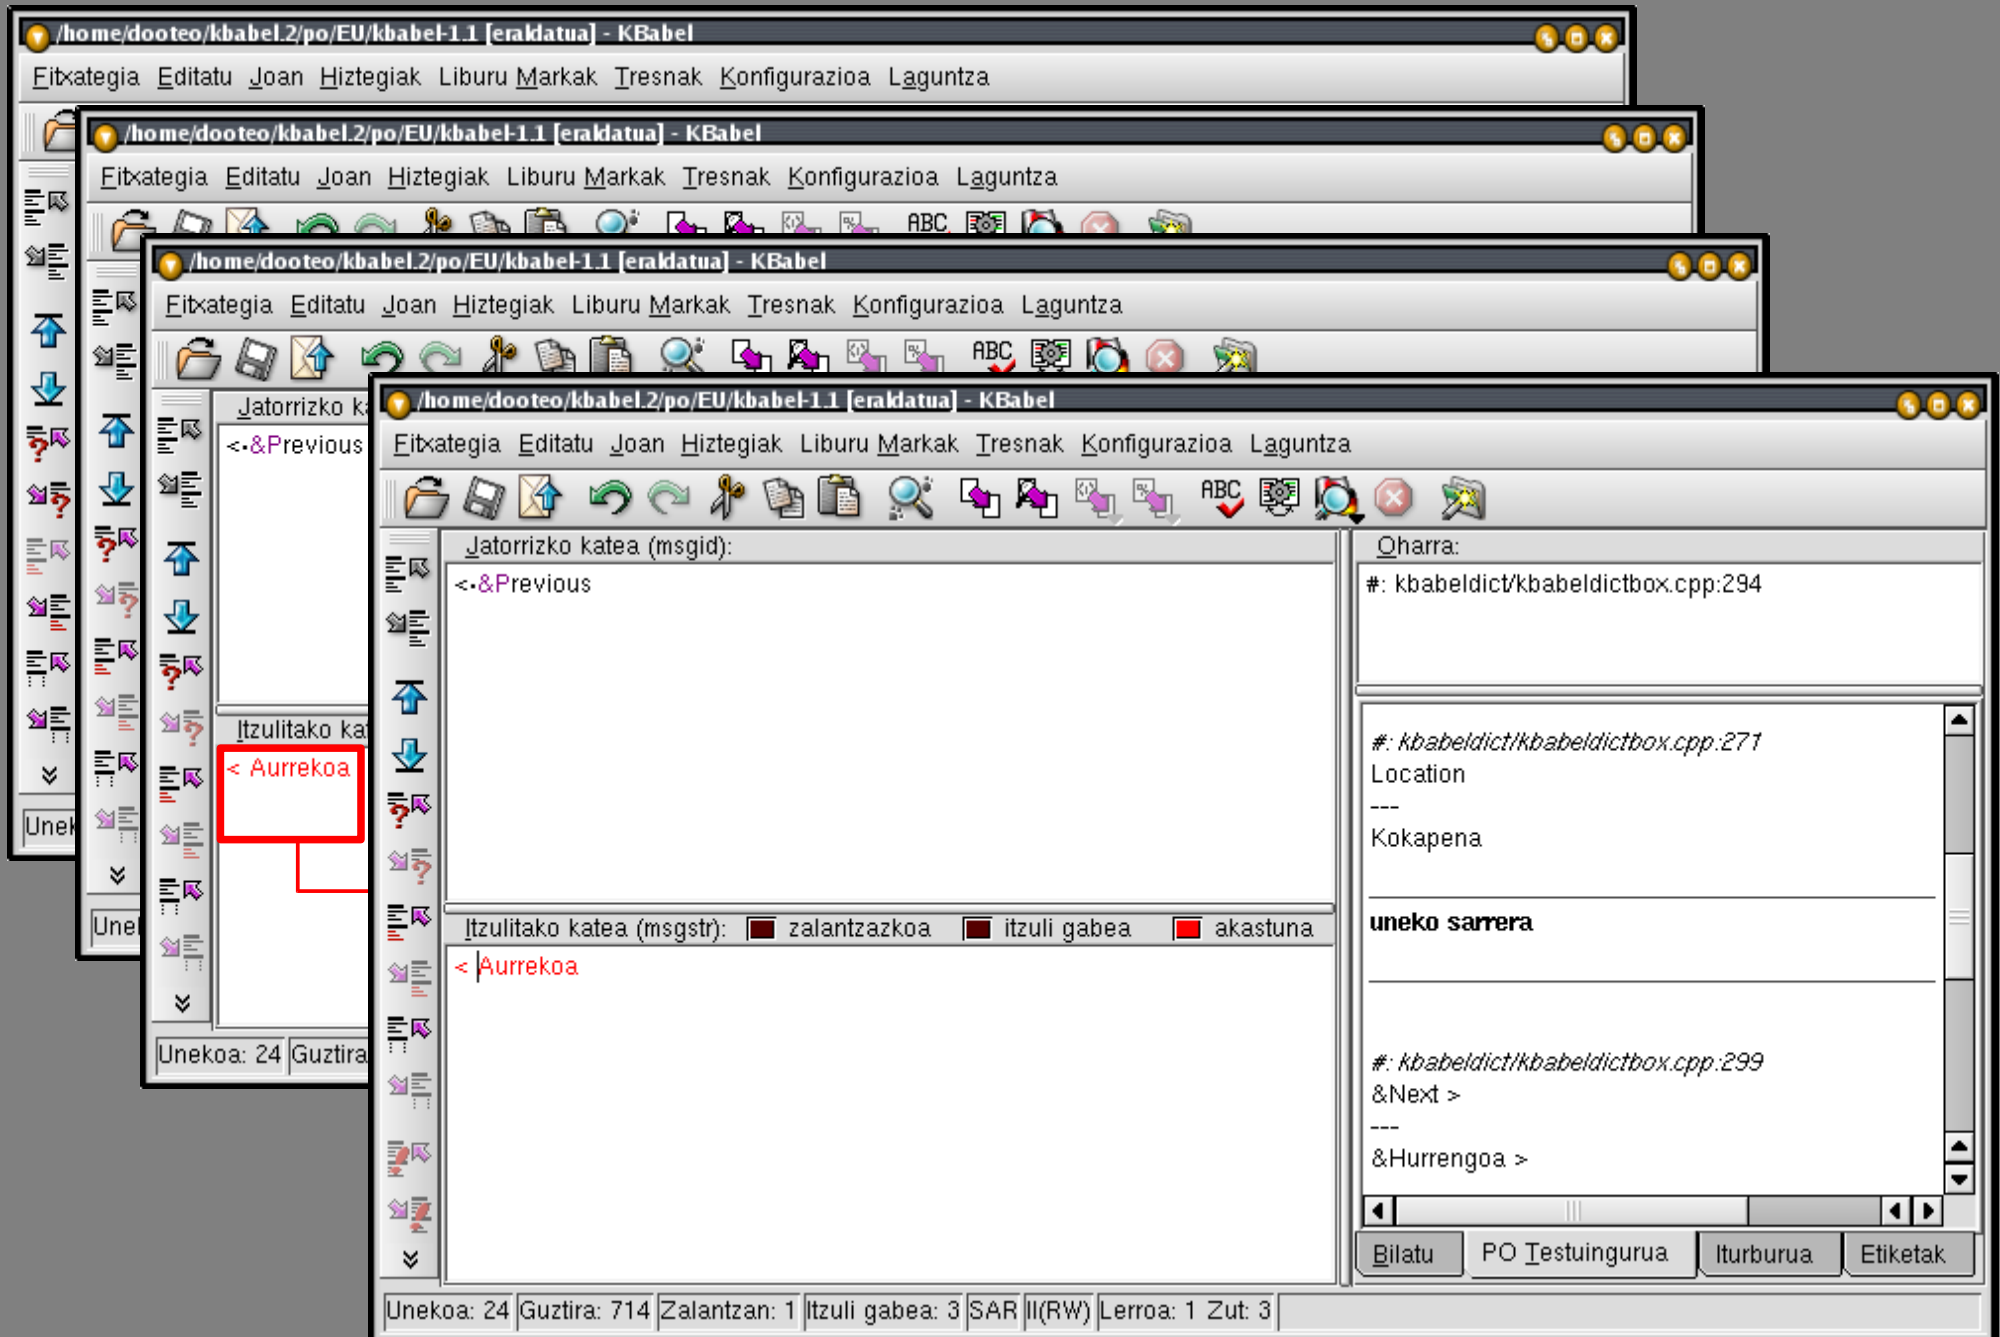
/home/dooteo/kbabel.2/po/EU/kbabel-1.1 [eraldatua] - KBabel

Fitxategia Editatu Joan Hiztegiak Liburu Markak Tresnak Konfigurazioa Laguntza

Unek

/home/dooteo/kbabel.2/po/EU/kbabel-1.1 [eraldatua] - KBabel

Fitxategia Editatu Joan Hiztegiak Liburu Markak Tresnak Konfigurazioa Laguntza

ABC

Une

/home/dooteo/kbabel.2/po/EU/kbabel-1.1 [eraldatua] - KBabel

Fitxategia Editatu Joan Hiztegiak Liburu Markak Tresnak Konfigurazioa Laguntza

ABC

Jatorrizko ka

<-&Previous

Itzulitako ka

< Aurrekoa

Unekoa: 24 Guztira

/home/dooteo/kbabel.2/po/EU/kbabel-1.1 [eraldatua] - KBabel

Fitxategia Editatu Joan Hiztegiak Liburu Markak Tresnak Konfigurazioa Laguntza

ABC

Jatorrizko katea (msgid):

<-&Previous

Itzulitako katea (msgstr): zalantzazkoa itzuli gabea akastuna

< Aurrekoa

Oharra:

#: kbabeldict/kbabeldictbox.cpp:294

#: kbabeldict/kbabeldictbox.cpp:271
Location
---
Kokapena

uneko sarrera

#: kbabeldict/kbabeldictbox.cpp:299
&Next >
---
&Hurrengoa >

Bilatu PO Testuingurua Iturburua Etiketak

Unekoa: 24 Guztira: 714 Zalantzan: 1 Itzuli gabea: 3 SAR II(RW) Lerroa: 1 Zut: 3